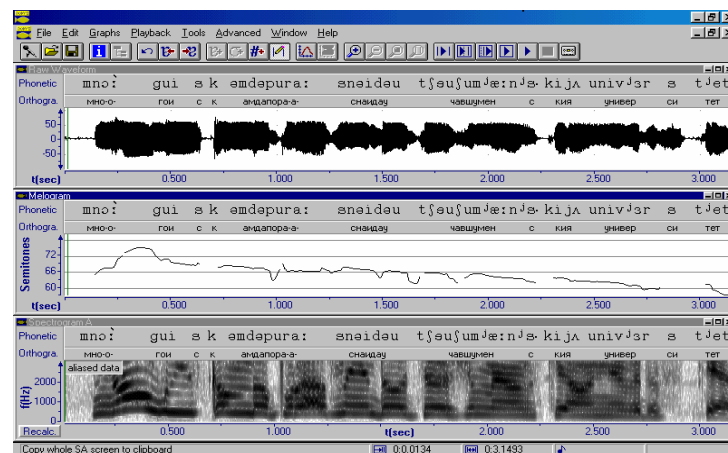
File Edit Graphs Playback Tools Advanced Window Help

Raw Waveform

Phonetic mnoː gui s k əmdəpura: snəideu tʃeuʃumʲæ:nʲs kijʌ univʲɜr s tʲet

Orthogra. мно-о- гои с к амдапора-а- снаидау чавшумен с кия универ си тет

50
0
-50

t(sec) 0.500 1.000 1.500 2.000 2.500 3.000

Melogram

Phonetic mnoː gui s k əmdəpura: snəideu tʃeuʃumʲæ:nʲs kijʌ univʲɜr s tʲet

Orthogra. мно-о- гои с к амдапора-а- снаидау чавшумен с кия универ си тет

Semitones
72
66
60

t(sec) 0.500 1.000 1.500 2.000 2.500 3.000

Spectrogram A

Phonetic mnoː gui s k əmdəpura: snəideu tʃeuʃumʲæ:nʲs kijʌ univʲɜr s tʲet

Orthogra. мно-о- гои с к амдапора-а- снаидау чавшумен с кия универ си тет

aliased data

f(Hz)
2000
1000
0

Recalc. 0.500 1.000 t(sec) 2.000 2.500 3.000

Copy whole SA screen to clipboard 0:0.0134 0:3.1493